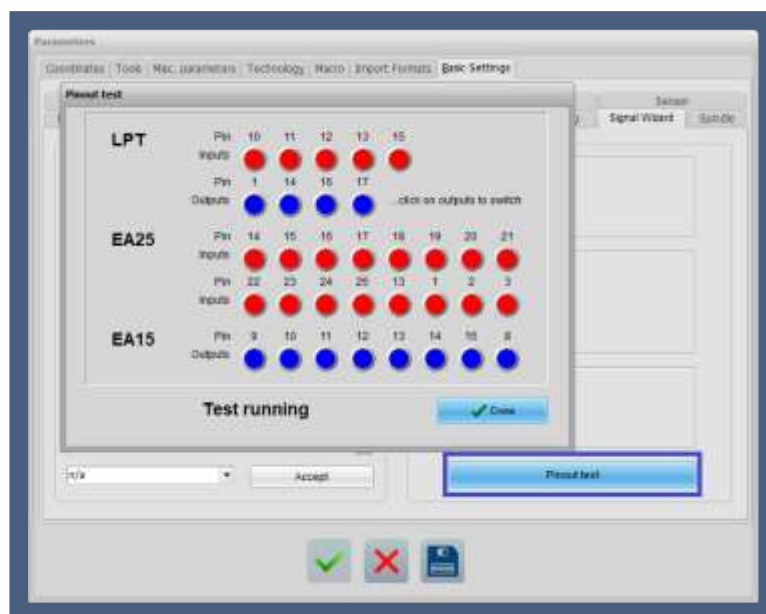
Parameters

Coordinates | Tools | Mac. parameters | Technology | Macro | Import Formats | Basic Settings

Pinout test

Sensor

Signal Wizard | Spindle

LPT

Pin 10 11 12 13 15
Inputs

Pin 1 14 16 17
Outputs

...click on outputs to switch

EA25

Pin 14 15 16 17 18 19 20 21
Inputs

Pin 22 23 24 25 13 1 2 3
Inputs

EA15

Pin 9 10 11 12 13 14 15 8
Outputs

Test running

Done

n/a

Accept

Pinout test